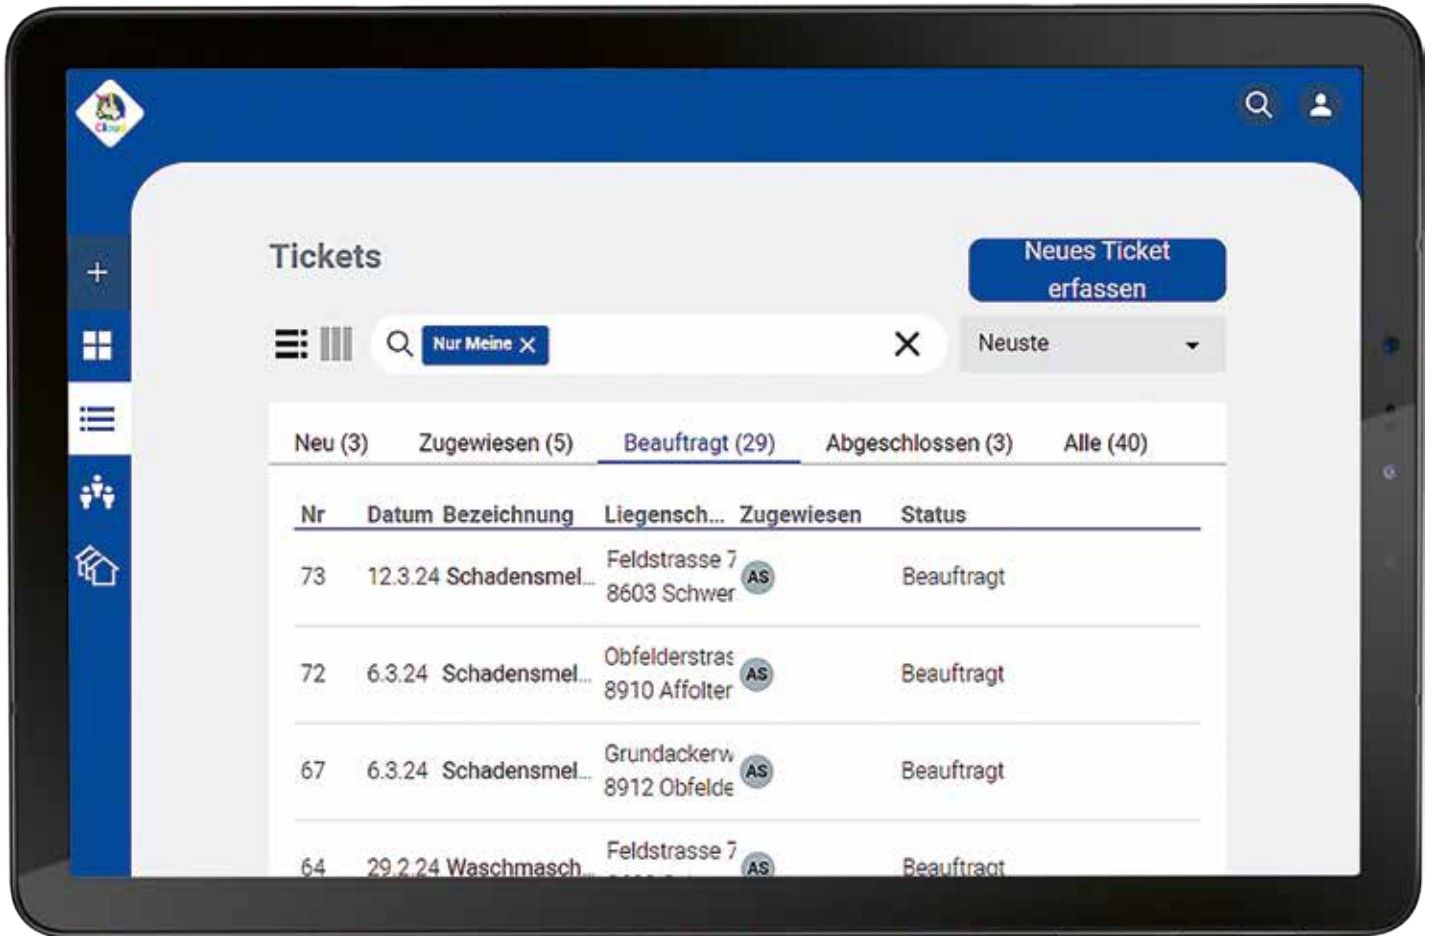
Cloud

Tickets

Neues Ticket erfassen

Nur Meine

Neuste

Neu (3) Zugewiesen (5) Beauftragt (29) Abgeschlossen (3) Alle (40)

| Nr | Datum | Bezeichnung | Liegensch... | Zugewiesen | Status |
|---|---|---|---|---|---|
| 73 | 12.3.24 | Schadensmel... | Feldstrasse 7 8603 Schwer | AS | Beauftragt |
| 72 | 6.3.24 | Schadensmel... | Obfelderstras 8910 Affolter | AS | Beauftragt |
| 67 | 6.3.24 | Schadensmel... | Grundackerw 8912 Obfelde | AS | Beauftragt |
| 64 | 29.2.24 | Waschmasch... | Feldstrasse 7 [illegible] | AS | Beauftragt |